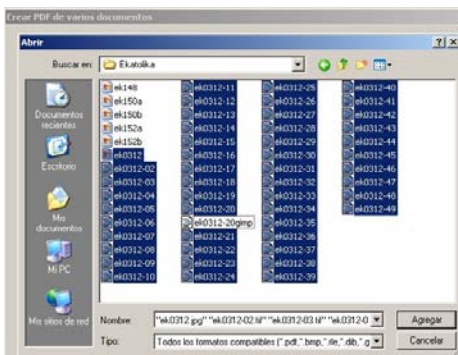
Crear PDF de varios documentos

Abrir

Buscar en: Ekatolika

Documentos recientes
Escritorio
Mis documentos
Mi PC
Mis sitios de red

ek148
ek150a
ek150b
ek152a
ek152b
ek0312
ek0312-02
ek0312-03
ek0312-04
ek0312-05
ek0312-06
ek0312-07
ek0312-08
ek0312-09
ek0312-10

ek0312-11
ek0312-12
ek0312-13
ek0312-14
ek0312-15
ek0312-16
ek0312-17
ek0312-18
ek0312-19
ek0312-20
ek0312-20gimp
ek0312-21
ek0312-22
ek0312-23
ek0312-24

ek0312-25
ek0312-26
ek0312-27
ek0312-28
ek0312-29
ek0312-30
ek0312-31
ek0312-32
ek0312-33
ek0312-34
ek0312-35
ek0312-36
ek0312-37
ek0312-38
ek0312-39

ek0312-40
ek0312-41
ek0312-42
ek0312-43
ek0312-44
ek0312-45
ek0312-46
ek0312-47
ek0312-48
ek0312-49

Nombre: "ek0312.jpg" "ek0312-02.tif" "ek0312-03.tif" "ek0312-0
Tipo: Todos los formatos compatibles (*.pdf, *.bmp, *.rle, *.dib, *.g

Agregar
Cancelar